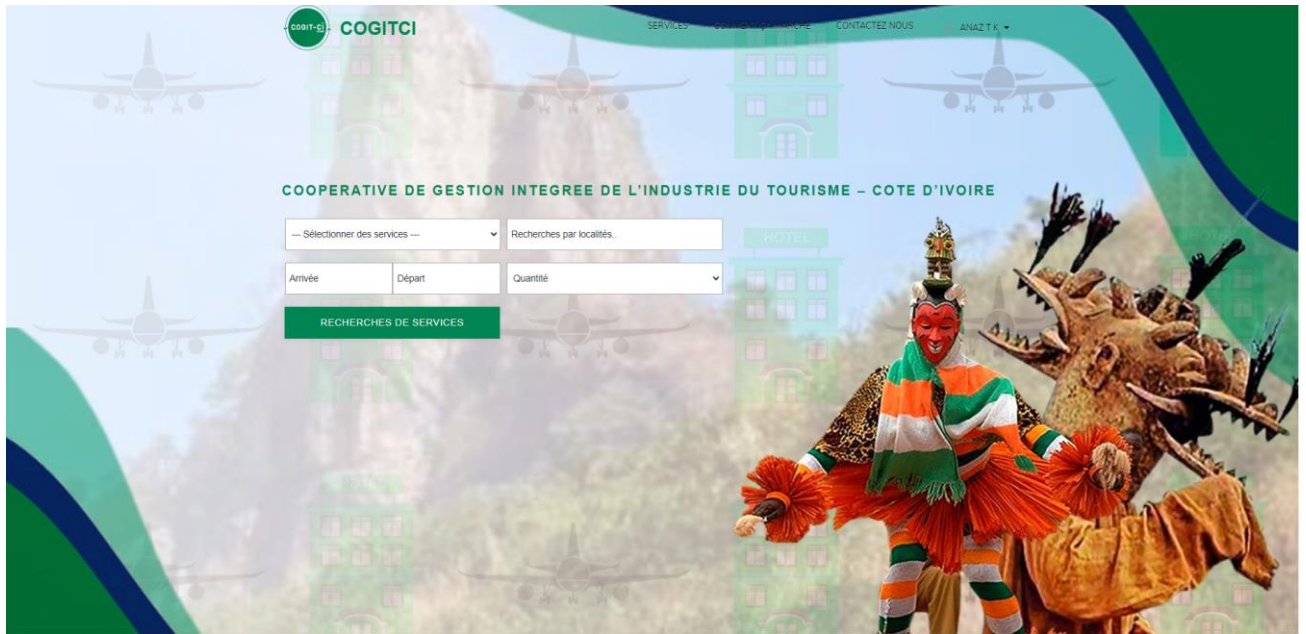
COGIT-CI COGITCI

SERVICES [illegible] CONTACTEZ NOUS ANAZ T K

COOPERATIVE DE GESTION INTEGREE DE L'INDUSTRIE DU TOURISME – COTE D'IVOIRE

--- Sélectionner des services ---

Recherches par localités..

Arrivée

Départ

Quantité

RECHERCHES DE SERVICES

HOTEL